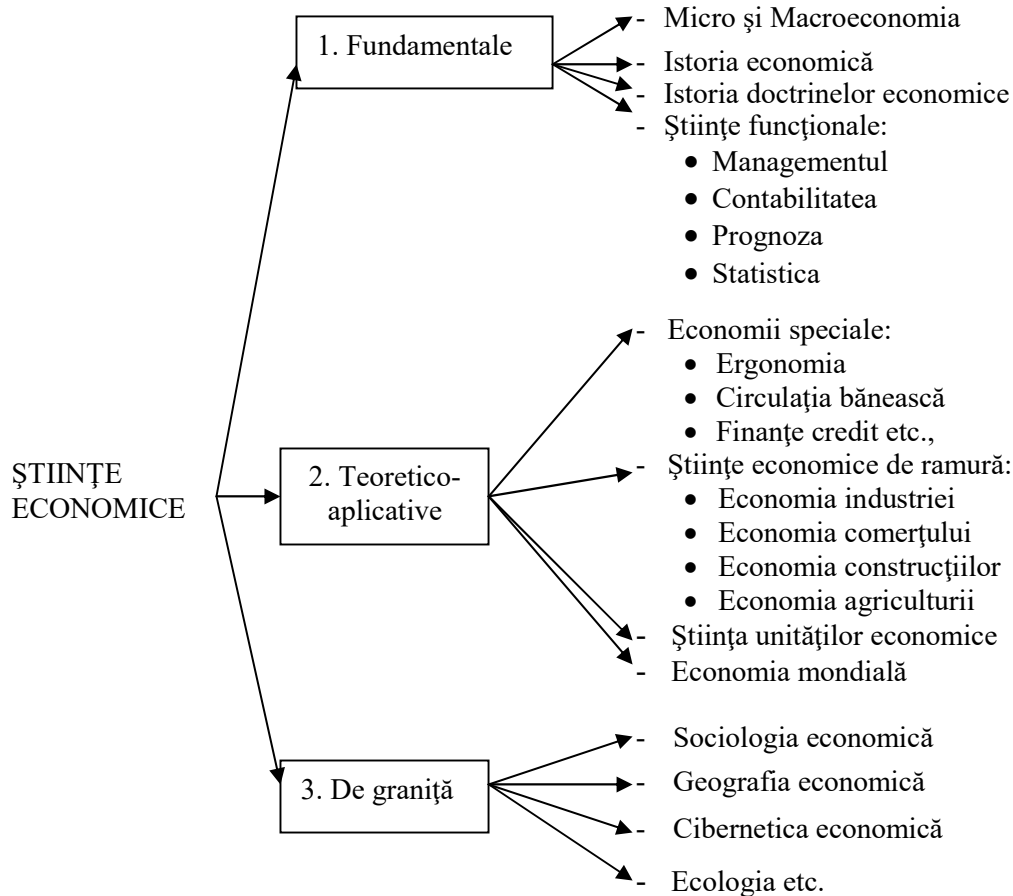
ŞTIINŢE ECONOMICE

1. Fundamentale

- Micro şi Macroeconomia
- Istoria economică
- Istoria doctrinelor economice
- Ştiinţe funcţionale:
  • Managementul
  • Contabilitatea
  • Prognoza
  • Statistica

2. Teoretico-aplicative

- Economii speciale:
  • Ergonomia
  • Circulaţia bănească
  • Finanţe credit etc.,
- Ştiinţe economice de ramură:
  • Economia industriei
  • Economia comerţului
  • Economia construcţiilor
  • Economia agriculturii
- Ştiinţa unităţilor economice
- Economia mondială

3. De graniţă

- Sociologia economică
- Geografia economică
- Cibernetica economică
- Ecologia etc.